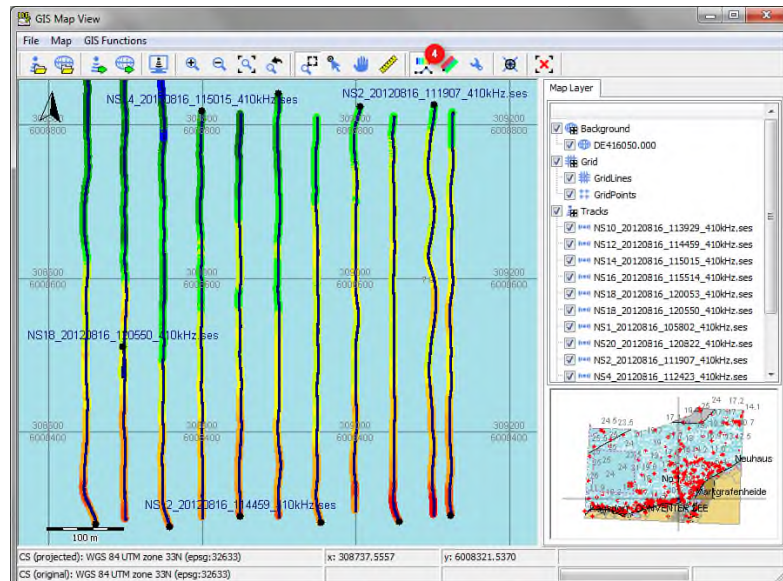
GIS Map View

File Map GIS Functions

4

NS14_20120816_115015_410kHz.ses

NS2_20120816_111907_410kHz.ses

308800
6008800

308900
6008800

309000
6008800

309100
6008800

309200
6008800

308800
6008600

308900
6008600

309000
6008600

309200
6008600

NS18_20120816_120550_410kHz.ses

308800
6008400

308900
6008400

309000
6008400

309200
6008400

NS12_20120816_114459_410kHz.ses

100 m

Map Layer

Background
DE416050.000
Grid
GridLines
GridPoints
Tracks
NS10_20120816_113929_410kHz.ses
NS12_20120816_114459_410kHz.ses
NS14_20120816_115015_410kHz.ses
NS16_20120816_115514_410kHz.ses
NS18_20120816_120053_410kHz.ses
NS18_20120816_120550_410kHz.ses
NS1_20120816_105802_410kHz.ses
NS20_20120816_120822_410kHz.ses
NS2_20120816_111907_410kHz.ses
NS4_20120816_112423_410kHz.ses

24 17.2
24.5 23.5
17.1
14.1
10.7
Neuhaus
Markgrafenheide

CS (projected): WGS 84 UTM zone 33N (epsg:32633)
x: 308737.5557
y: 6008321.5370
CS (original): WGS 84 UTM zone 33N (epsg:32633)